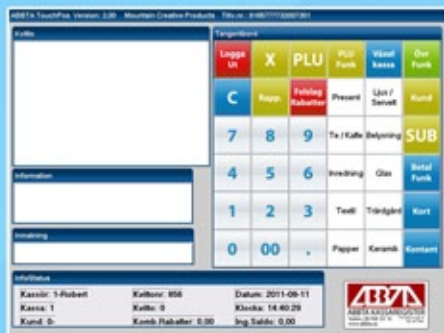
ABBTA TouchPos Version: 2.00 Mountain Creative Products Tillv.nr.: 0105/7777/32007301

Kvitto

Information

Inmatning

Tangentbord

| Logga Ut | X | PLU | PLU Funk | Växel kassa | Övr Funk |
|---|---|---|---|---|---|
| C | Rapp. | Felslag Rabatter | Present | Ljus / Servett | Kund |
| 7 | 8 | 9 | Te / Kaffe | Belysning | SUB |
| 4 | 5 | 6 | Inredning | Glas | Betal Funk |
| 1 | 2 | 3 | Textil | Trädgård | Kort |
| 0 | 00 | . | Papper | Keramik | Kontant |

InfoStatus

Kassör: 1-Robert
Kvittonr: 858
Datum: 2011-06-11
Kassa: 1
Kvitto: 0
Klocka: 14:40:29
Kund: 0-
Komb Rabatter: 0.00
Ing Saldo: 0.00

ABBTA
ABBTA KASSASYSTEM